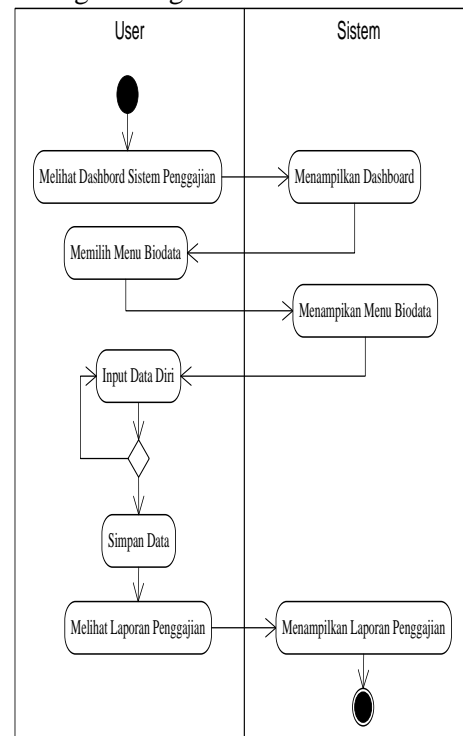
User

Sistem

Melihat Dashbord Sistem Penggajian

Menampilkan Dashboard

Memilih Menu Biodata

Menampikan Menu Biodata

Input Data Diri

Simpan Data

Melihat Laporan Penggajian

Menampilkan Laporan Penggajian